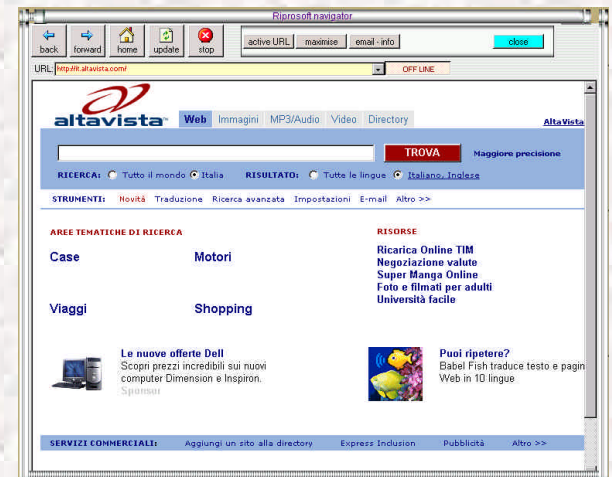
Riprosoft navigator

back forward home update stop

active URL maximise email - info close

URL: http://it.altavista.com/ OFF LINE

altavista Web Immagini MP3/Audio Video Directory AltaVista

TROVA Maggiore precisione

RICERCA: Tutto il mondo Italia RISULTATO: Tutte le lingue Italiano, Inglese

STRUMENTI: Novità Traduzione Ricerca avanzata Impostazioni E-mail Altro >>

AREE TEMATICHE DI RICERCA

Case Motori

Viaggi Shopping

RISORSE

Ricarica Online TIM
Negoziazione valute
Super Manga Online
Foto e filmati per adulti
Università facile

Le nuove offerte Dell
Scopri prezzi incredibili sui nuovi computer Dimension e Inspiron.
Sponsor

Puoi ripetere?
Babel Fish traduce testo e pagin Web in 10 lingue

SERVIZI COMMERCIALI: Aggiungi un sito alla directory Express Inclusion Pubblicità Altro >>